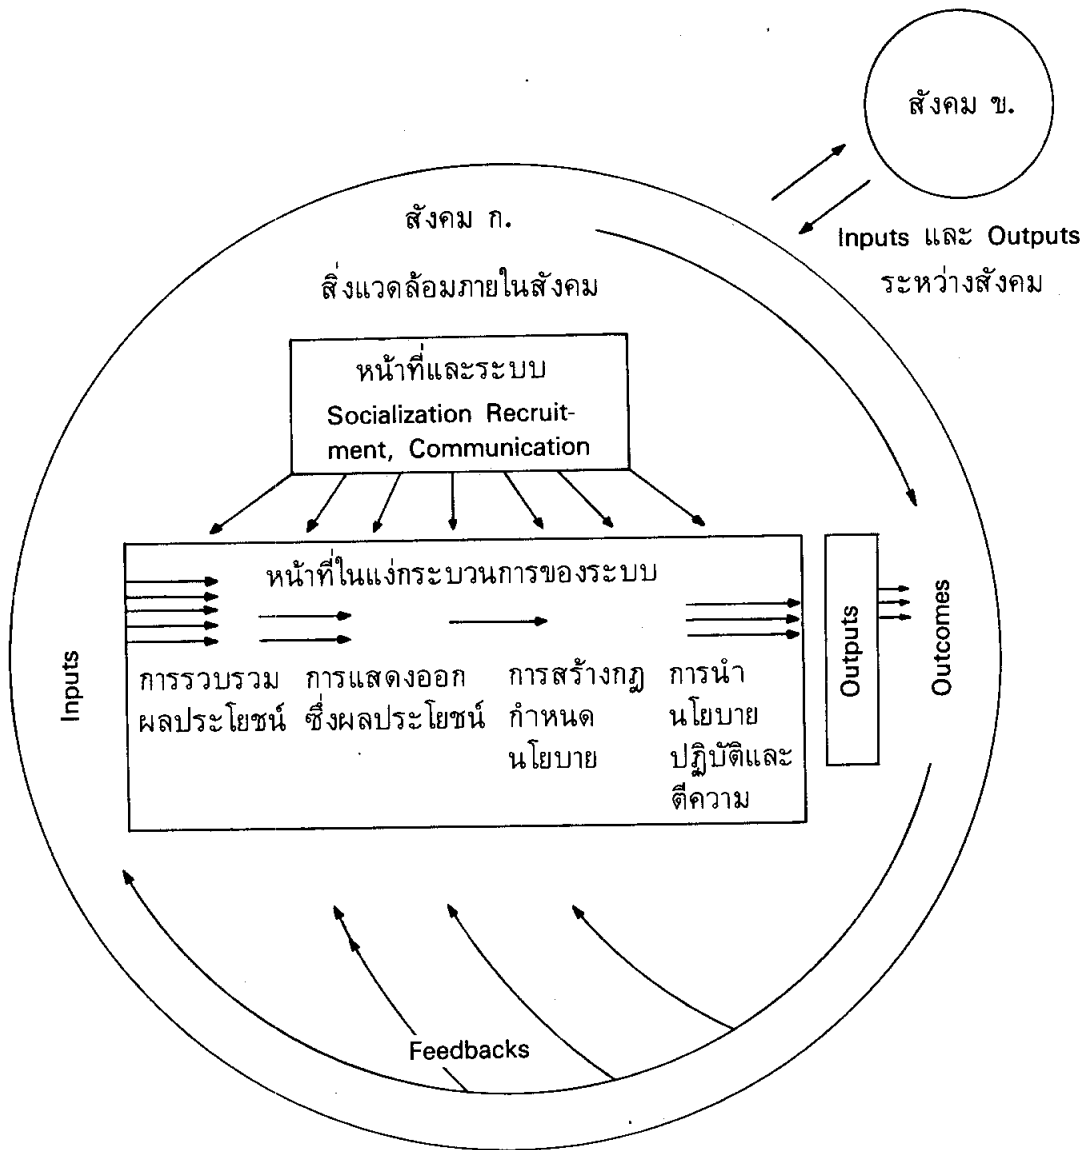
สังคม ข.

Inputs และ Outputs ระหว่างสังคม

สังคม ก.

สิ่งแวดล้อมภายในสังคม

หน้าที่และระบบ
Socialization Recruitment, Communication

หน้าที่ในแง่กระบวนการของระบบ

Inputs

การรวบรวมผลประโยชน์

การแสดงออกซึ่งผลประโยชน์

การสร้างกฎกำหนดนโยบาย

การนำนโยบายปฏิบัติและตีความ

Outputs

Outcomes

Feedbacks